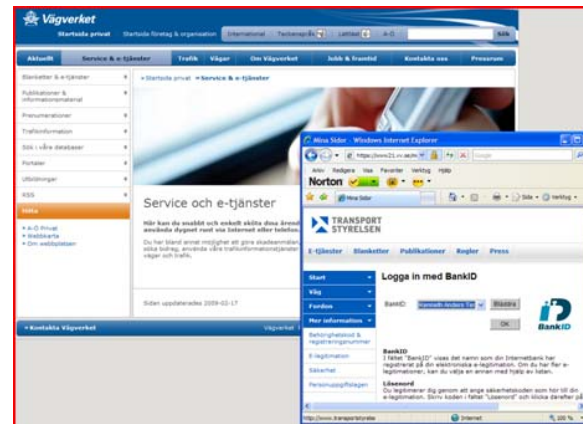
Vägverket

Startsida privat | Startsida företag & organisation | International | Teckenspråk | Lättläst | A-Ö | Sök

Aktuellt | Service & e-tjänster | Trafik | Vägar | Om Vägverket | Jobb & framtid | Kontakta oss | Pressrum

Blanketter & e-tjänster
Publikationer & informationsmaterial
Prenumerationer
Trafikinformation
Sök i våra databaser
Portaler
Utbildningar
RSS
Hitta

» A-Ö Privat
» Webbkarta
» Om webbplatsen

» Startsida privat » Service & e-tjänster

Service och e-tjänster

Här kan du snabbt och enkelt sköta dina ärend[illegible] använda dygnet runt via Internet eller telefon.

Du har bland annat möjlighet att göra skadeanmälan, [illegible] söka bidrag, använda våra trafikinformationstjänster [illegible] vägar och trafik.

Sidan uppdaterades 2009-02-17

» Kontakta Vägverket | Vägverket

Mina Sidor - Windows Internet Explorer

https://www21.vv.se/m

Arkiv Redigera Visa Favoriter Verktyg Hjälp

Norton

Mina Sidor

Sida | Verktyg

TRANSPORT STYRELSEN

E-tjänster | Blanketter | Publikationer | Regler | Press

Start
Väg
Fordon
Mer information
Behörighetskod & registreringsnummer
E-legitimation
Säkerhet
Personuppgiftslagen

Logga in med BankID

BankID: Hannah Anders Ten | Bläddra

OK

BankID

BankID
I fältet "BankID" visas det namn som din Internetbank har registrerat på din elektroniska e-legitimation. Om du har fler e-legitimationer, kan du välja en annan med hjälp av listan.

Lösenord
Du legitimerar dig genom att ange säkerhetskoden som hör till din e-legitimation. Skriv koden i fältet "Lösenord" och klicka därefter på

http://www.transportstyrelse

Internet

100 %